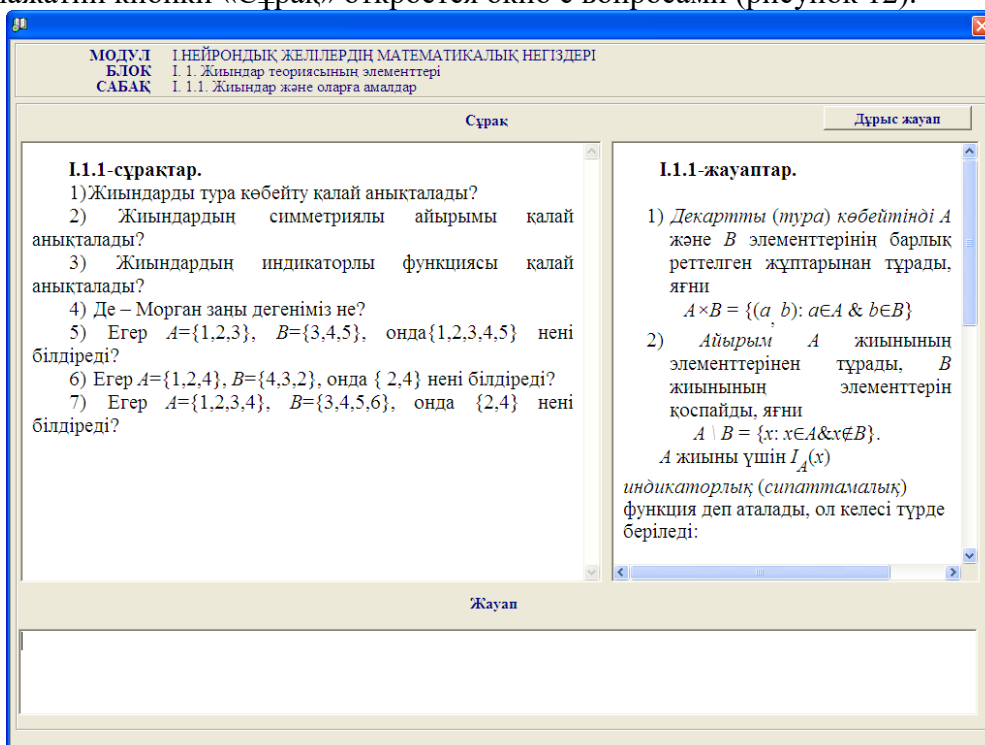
нажатии кнопки «Сұрақ» откроется окно с вопросами (рисунок 12).

МОДУЛ І.НЕЙРОНДЫҚ ЖЕЛІЛЕРДІҢ МАТЕМАТИКАЛЫҚ НЕГІЗДЕРІ
БЛОК І. 1. Жиындар теориясының элементтері
САБАҚ І. 1.1. Жиындар және оларға амалдар

Сұрақ

Дұрыс жауап

І.1.1-сұрақтар.

1)Жиындарды тура көбейту қалай анықталады?

2) Жиындардың симметриялы айырымы қалай анықталады?

3) Жиындардың индикаторлы функциясы қалай анықталады?

4) Де – Морган заңы дегеніміз не?

5) Егер $A=\{1,2,3\}$, $B=\{3,4,5\}$, онда$\{1,2,3,4,5\}$ нені білдіреді?

6) Егер $A=\{1,2,4\}$, $B=\{4,3,2\}$, онда $\{2,4\}$ нені білдіреді?

7) Егер $A=\{1,2,3,4\}$, $B=\{3,4,5,6\}$, онда $\{2,4\}$ нені білдіреді?

І.1.1-жауаптар.

1) Декартты (тура) көбейтінді $A$ және $B$ элементтерінің барлық реттелген жұптарынан тұрады, яғни
$A\times B=\{(a,b): a\in A \ \& \ b\in B\}$

2) Айырым $A$ жиынының элементтерінен тұрады, $B$ жиынының элементтерін қоспайды, яғни
$A \setminus B=\{x: x\in A \& x\notin B\}$.

$A$ жиыны үшін $I_A(x)$ индикаторлық (сипаттамалық) функция деп аталады, ол келесі түрде беріледі:

Жауап